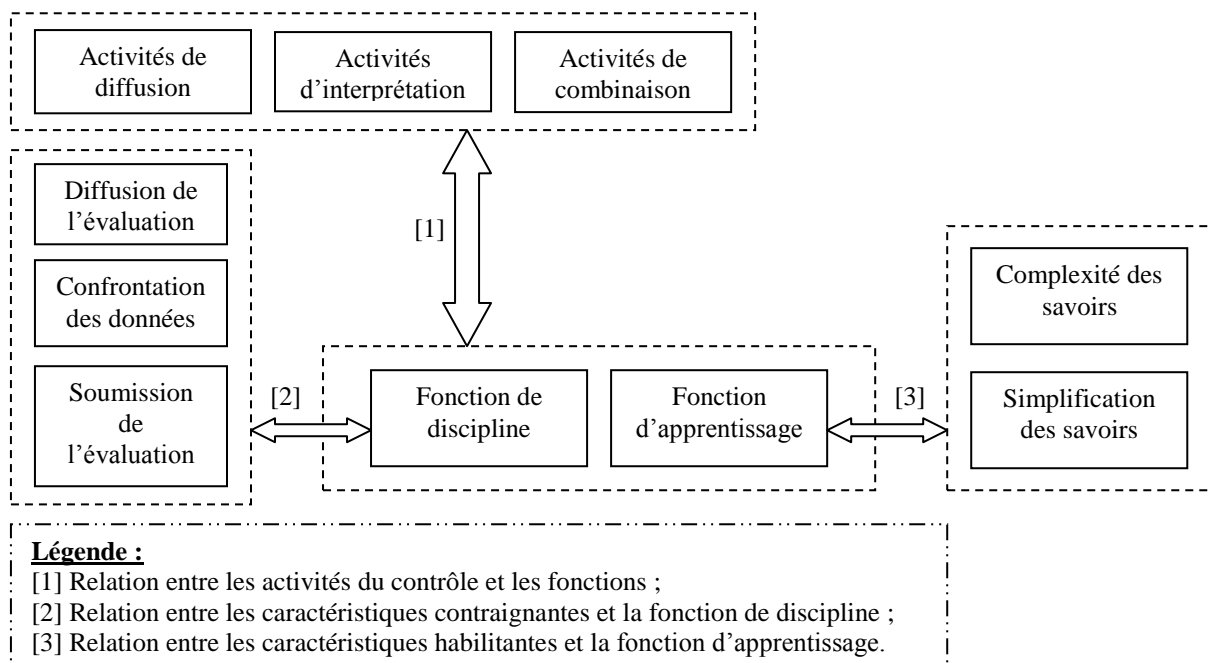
Activités de diffusion

Activités d’interprétation

Activités de combinaison

Diffusion de l’évaluation

Confrontation des données

Soumission de l’évaluation

[1]

[2]

Fonction de discipline

Fonction d’apprentissage

[3]

Complexité des savoirs

Simplification des savoirs

Légende :
[1] Relation entre les activités du contrôle et les fonctions ;
[2] Relation entre les caractéristiques contraignantes et la fonction de discipline ;
[3] Relation entre les caractéristiques habilitantes et la fonction d’apprentissage.